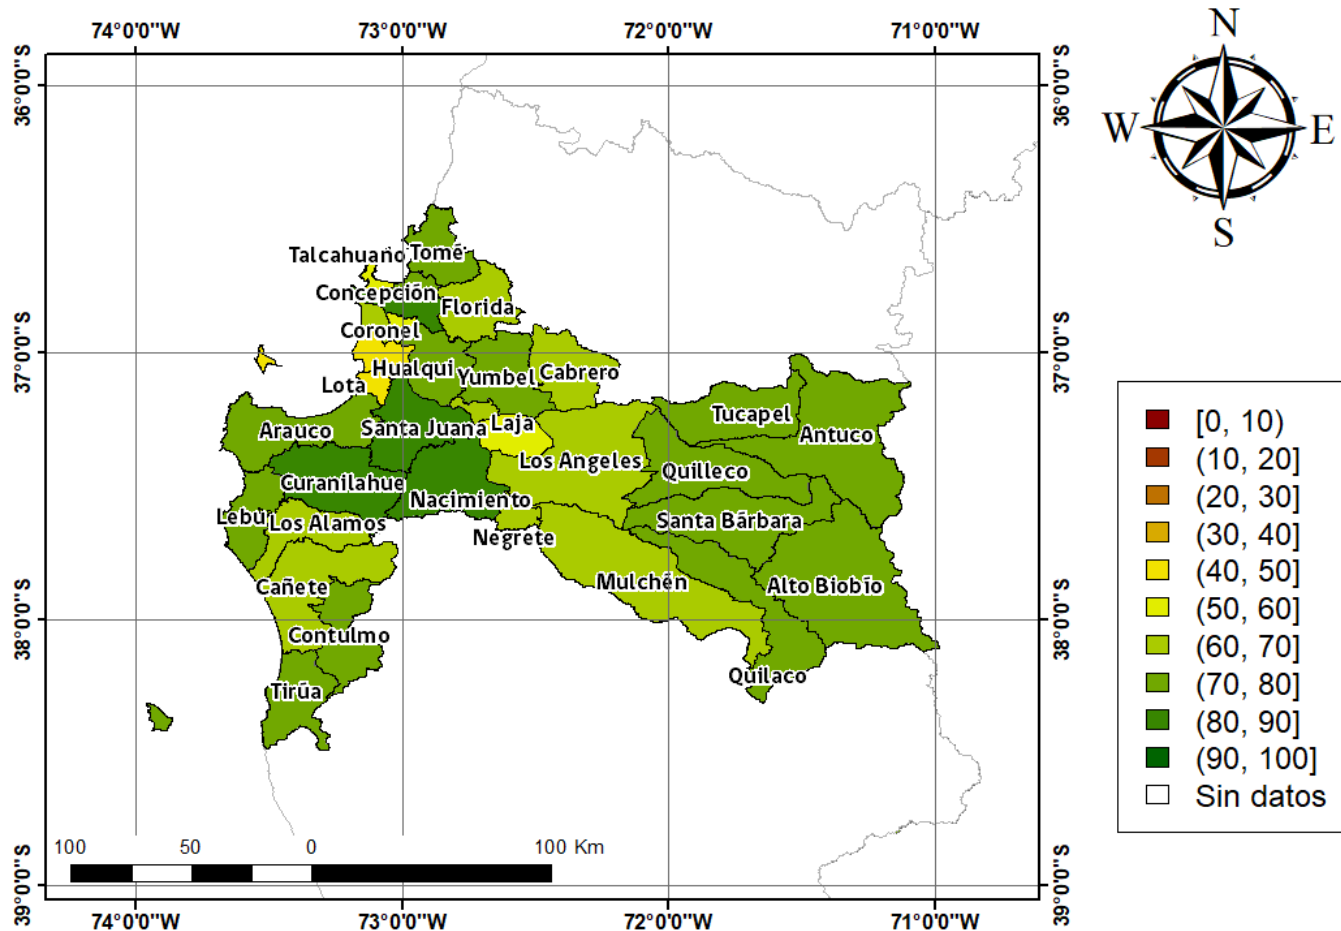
74°0'0"W 73°0'0"W 72°0'0"W 71°0'0"W

36°0'0"S 37°0'0"S 38°0'0"S 39°0'0"S

N
W E
S

Talcahuano Tomé
Concepción Florida
Coronel
Hualqui Yumbel Cabrero
Lota
Tucapel
Arauco Santa Juana Laja Antuco
Los Angeles Quilleco
Curanilahue
Nacimiento
Lebu Los Alamos Santa Bárbara
Negrete
Mulchén
Cañete Alto Biobío
Contulmo
Quilaco
Tirúa

100 50 0 100 Km

[0, 10)
(10, 20]
(20, 30]
(30, 40]
(40, 50]
(50, 60]
(60, 70]
(70, 80]
(80, 90]
(90, 100]
Sin datos

36°0'0"S 37°0'0"S 38°0'0"S 39°0'0"S

74°0'0"W 73°0'0"W 72°0'0"W 71°0'0"W